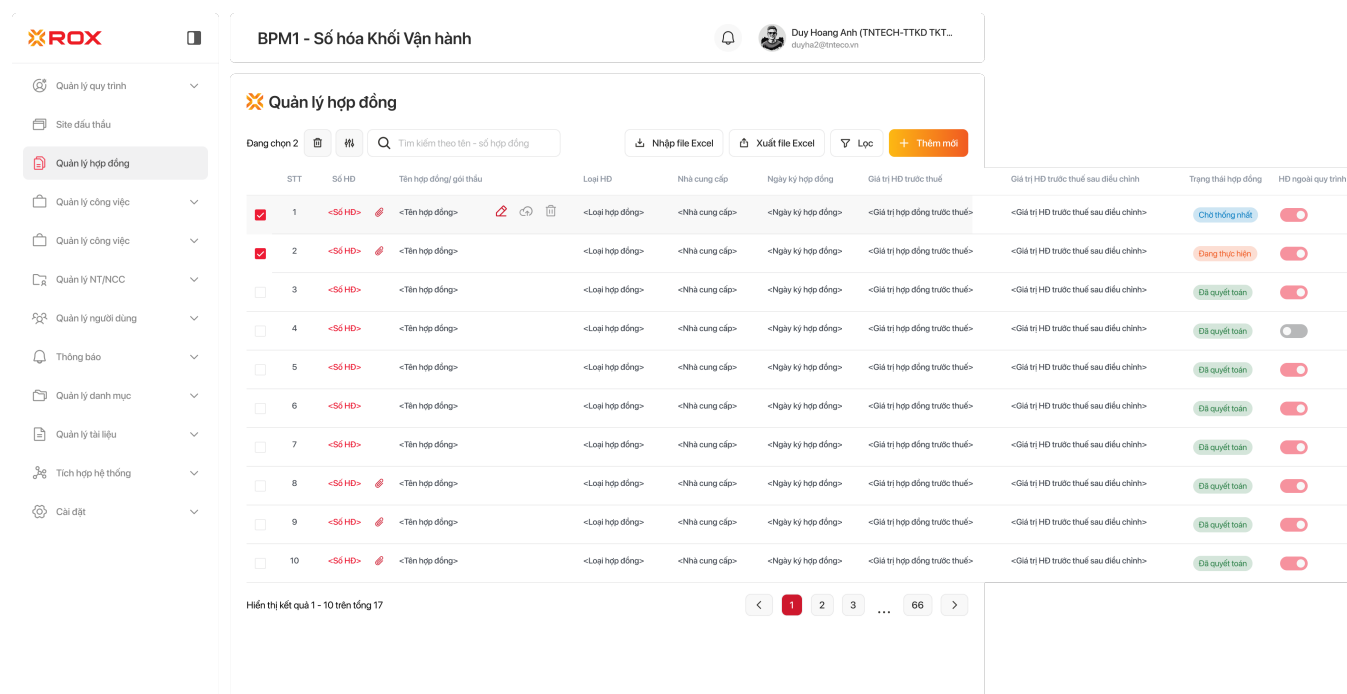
ROX

Quản lý quy trình
Site đấu thầu
Quản lý hợp đồng
Quản lý công việc
Quản lý công việc
Quản lý NT/NCC
Quản lý người dùng
Thông báo
Quản lý danh mục
Quản lý tài liệu
Tích hợp hệ thống
Cài đặt

BPM1 - Số hóa Khối Vận hành

Duy Hoang Anh (TNTECH-TTKD TKT...
duyha2@tnteco.vn

Quản lý hợp đồng

Đang chọn 2

Tìm kiếm theo tên - số hợp đồng

Nhập file Excel
Xuất file Excel
Lọc
Thêm mới

| | STT | Số HĐ | Tên hợp đồng/ gói thầu | Loại HĐ | Nhà cung cấp | Ngày ký hợp đồng | Giá trị HĐ trước thuế | Giá trị HĐ trước thuế sau điều chỉnh | Trạng thái hợp đồng | HĐ ngoài quy trình |
|---|---|---|---|---|---|---|---|---|---|---|
| | 1 | <Số HĐ> | <Tên hợp đồng> | <Loại hợp đồng> | <Nhà cung cấp> | <Ngày ký hợp đồng> | <Giá trị hợp đồng trước thuế> | <Giá trị HĐ trước thuế sau điều chỉnh> | Chờ thống nhất | |
| | 2 | <Số HĐ> | <Tên hợp đồng> | <Loại hợp đồng> | <Nhà cung cấp> | <Ngày ký hợp đồng> | <Giá trị hợp đồng trước thuế> | <Giá trị HĐ trước thuế sau điều chỉnh> | Đang thực hiện | |
| | 3 | <Số HĐ> | <Tên hợp đồng> | <Loại hợp đồng> | <Nhà cung cấp> | <Ngày ký hợp đồng> | <Giá trị hợp đồng trước thuế> | <Giá trị HĐ trước thuế sau điều chỉnh> | Đã quyết toán | |
| | 4 | <Số HĐ> | <Tên hợp đồng> | <Loại hợp đồng> | <Nhà cung cấp> | <Ngày ký hợp đồng> | <Giá trị hợp đồng trước thuế> | <Giá trị HĐ trước thuế sau điều chỉnh> | Đã quyết toán | |
| | 5 | <Số HĐ> | <Tên hợp đồng> | <Loại hợp đồng> | <Nhà cung cấp> | <Ngày ký hợp đồng> | <Giá trị hợp đồng trước thuế> | <Giá trị HĐ trước thuế sau điều chỉnh> | Đã quyết toán | |
| | 6 | <Số HĐ> | <Tên hợp đồng> | <Loại hợp đồng> | <Nhà cung cấp> | <Ngày ký hợp đồng> | <Giá trị hợp đồng trước thuế> | <Giá trị HĐ trước thuế sau điều chỉnh> | Đã quyết toán | |
| | 7 | <Số HĐ> | <Tên hợp đồng> | <Loại hợp đồng> | <Nhà cung cấp> | <Ngày ký hợp đồng> | <Giá trị hợp đồng trước thuế> | <Giá trị HĐ trước thuế sau điều chỉnh> | Đã quyết toán | |
| | 8 | <Số HĐ> | <Tên hợp đồng> | <Loại hợp đồng> | <Nhà cung cấp> | <Ngày ký hợp đồng> | <Giá trị hợp đồng trước thuế> | <Giá trị HĐ trước thuế sau điều chỉnh> | Đã quyết toán | |
| | 9 | <Số HĐ> | <Tên hợp đồng> | <Loại hợp đồng> | <Nhà cung cấp> | <Ngày ký hợp đồng> | <Giá trị hợp đồng trước thuế> | <Giá trị HĐ trước thuế sau điều chỉnh> | Đã quyết toán | |
| | 10 | <Số HĐ> | <Tên hợp đồng> | <Loại hợp đồng> | <Nhà cung cấp> | <Ngày ký hợp đồng> | <Giá trị hợp đồng trước thuế> | <Giá trị HĐ trước thuế sau điều chỉnh> | Đã quyết toán | |

Hiển thị kết quả 1 - 10 trên tổng 17

1 2 3 ... 66